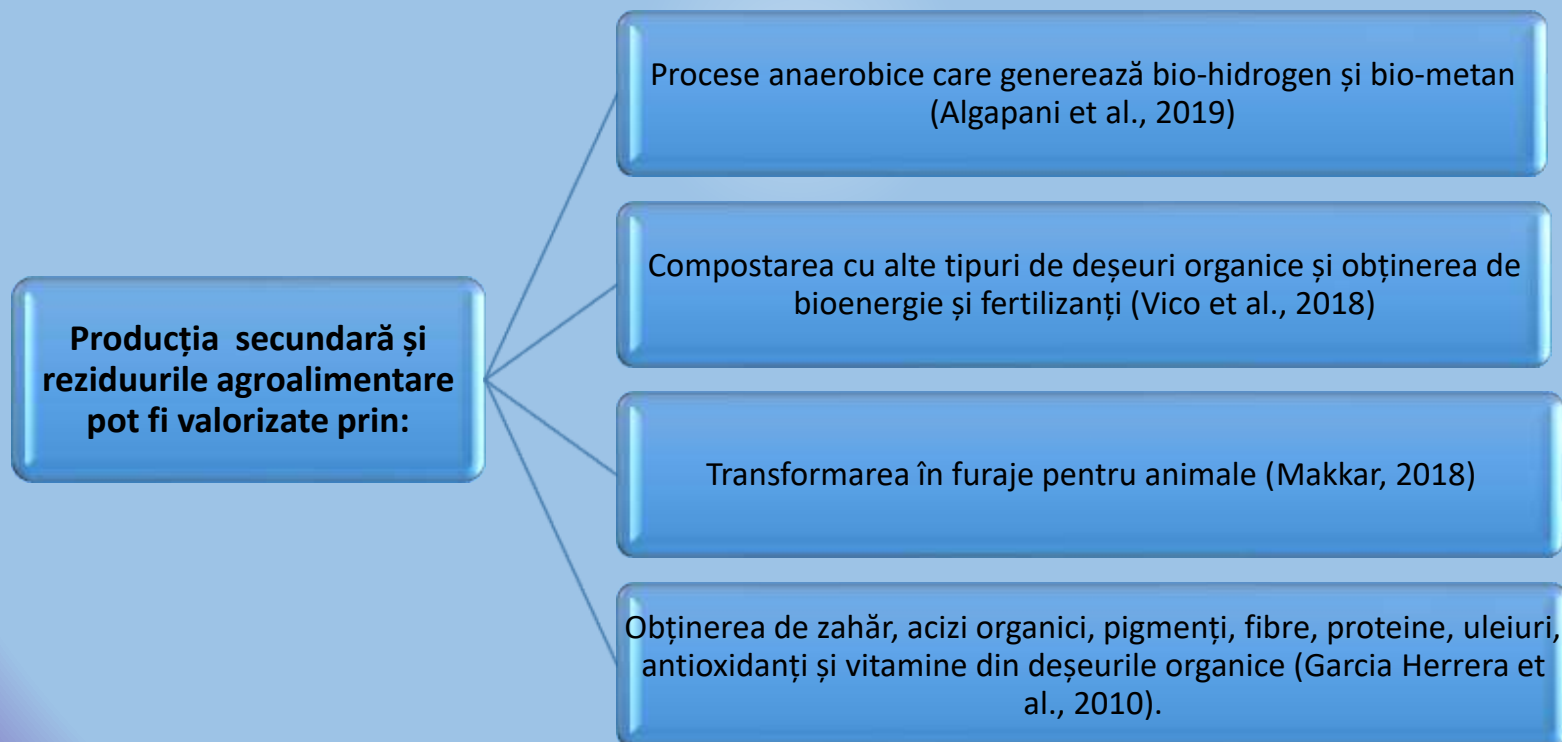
Producția secundară și reziduurile agroalimentare pot fi valorizate prin:

Procese anaerobice care generează bio-hidrogen și bio-metan (Algapani et al., 2019)

Compostarea cu alte tipuri de deșeuri organice și obținerea de bioenergie și fertilizanți (Vico et al., 2018)

Transformarea în furaje pentru animale (Makkar, 2018)

Obținerea de zahăr, acizi organici, pigmenți, fibre, proteine, uleiuri, antioxidanți și vitamine din deșeurile organice (Garcia Herrera et al., 2010).